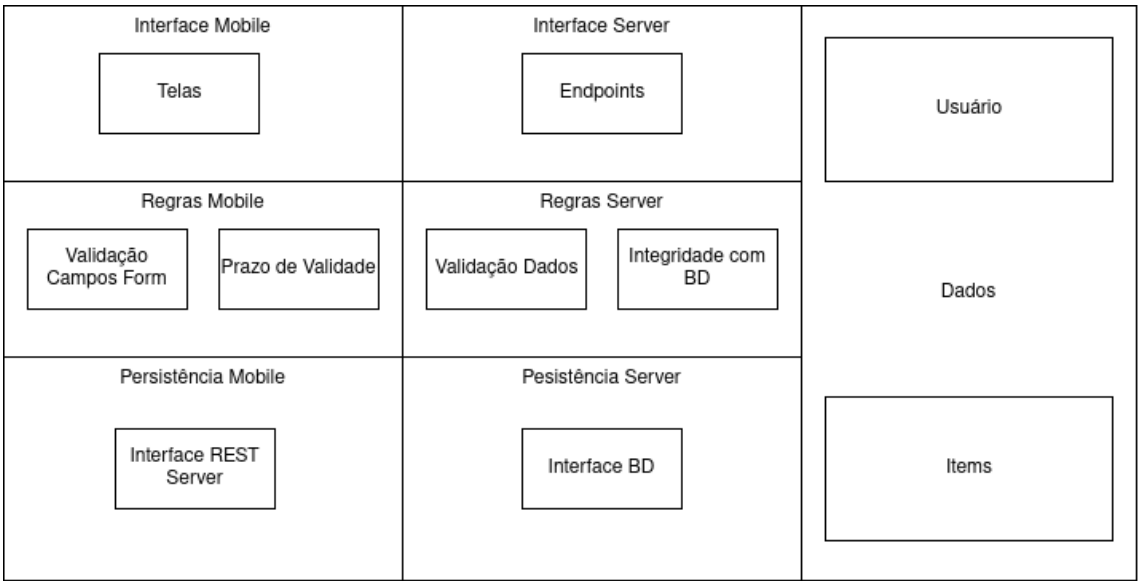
Interface Mobile

Telas

Interface Server

Endpoints

Usuário

Regras Mobile

Validação Campos Form

Prazo de Validade

Regras Server

Validação Dados

Integridade com BD

Dados

Persistência Mobile

Interface REST Server

Pesistência Server

Interface BD

Items